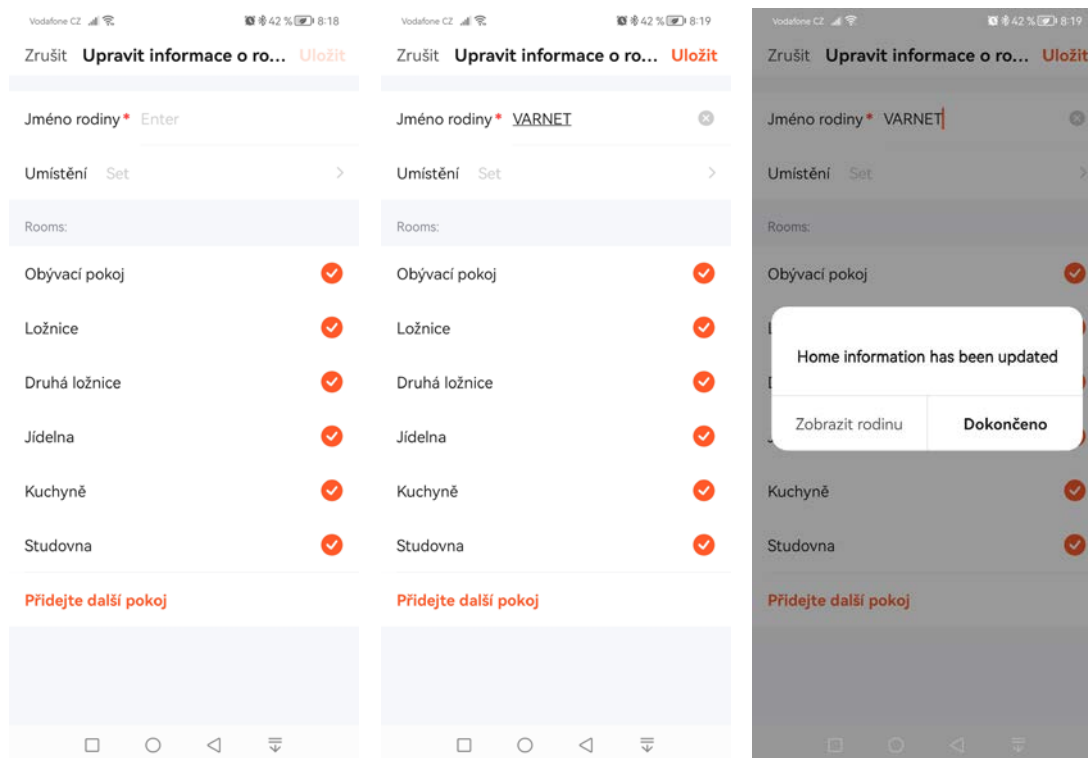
Vodafone CZ 42 % 8:18

Zrušit Upravit informace o ro... Uložit

Jméno rodiny * Enter

Umístění Set

Rooms:

Obývací pokoj

Ložnice

Druhá ložnice

Jídelna

Kuchyně

Studovna

Přidejte další pokoj

Vodafone CZ 42 % 8:19

Zrušit Upravit informace o ro... Uložit

Jméno rodiny * VARNET

Umístění Set

Rooms:

Obývací pokoj

Ložnice

Druhá ložnice

Jídelna

Kuchyně

Studovna

Přidejte další pokoj

Vodafone CZ 42 % 8:19

Zrušit Upravit informace o ro... Uložit

Jméno rodiny * VARNET

Umístění Set

Rooms:

Obývací pokoj

Home information has been updated

Zobrazit rodinu Dokončeno

Kuchyně

Studovna

Přidejte další pokoj